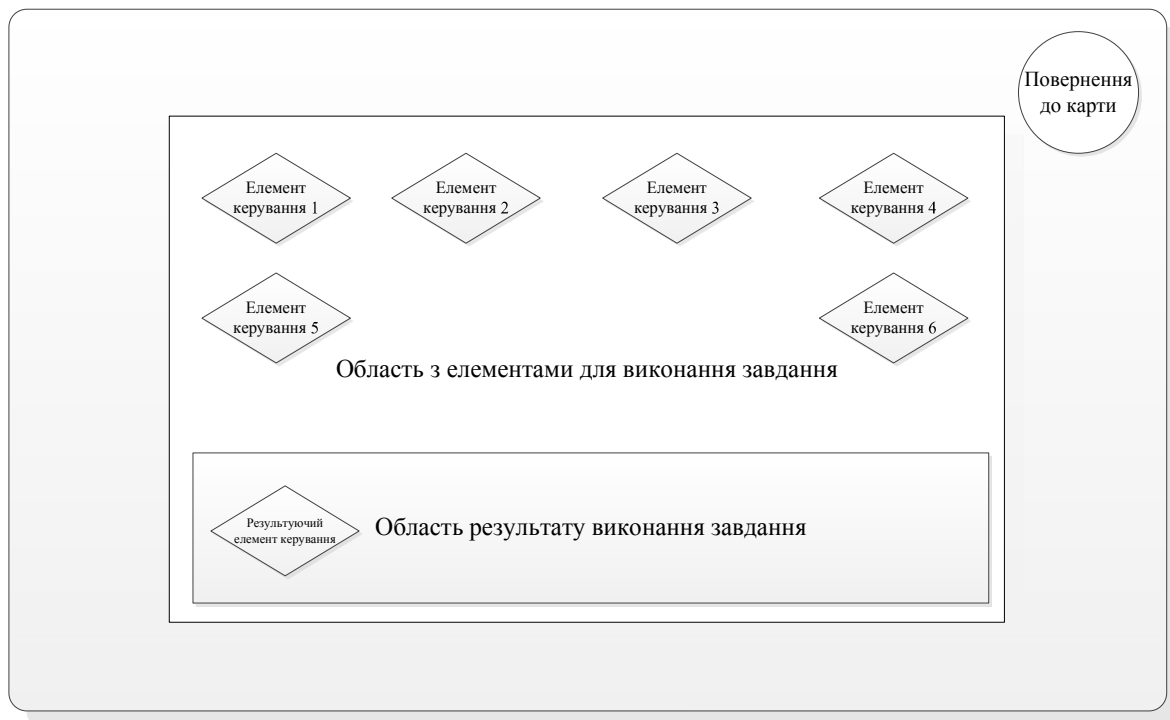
Повернення до карти

Елемент керування 1

Елемент керування 2

Елемент керування 3

Елемент керування 4

Елемент керування 5

Елемент керування 6

Область з елементами для виконання завдання

Результуючий елемент керування

Область результату виконання завдання